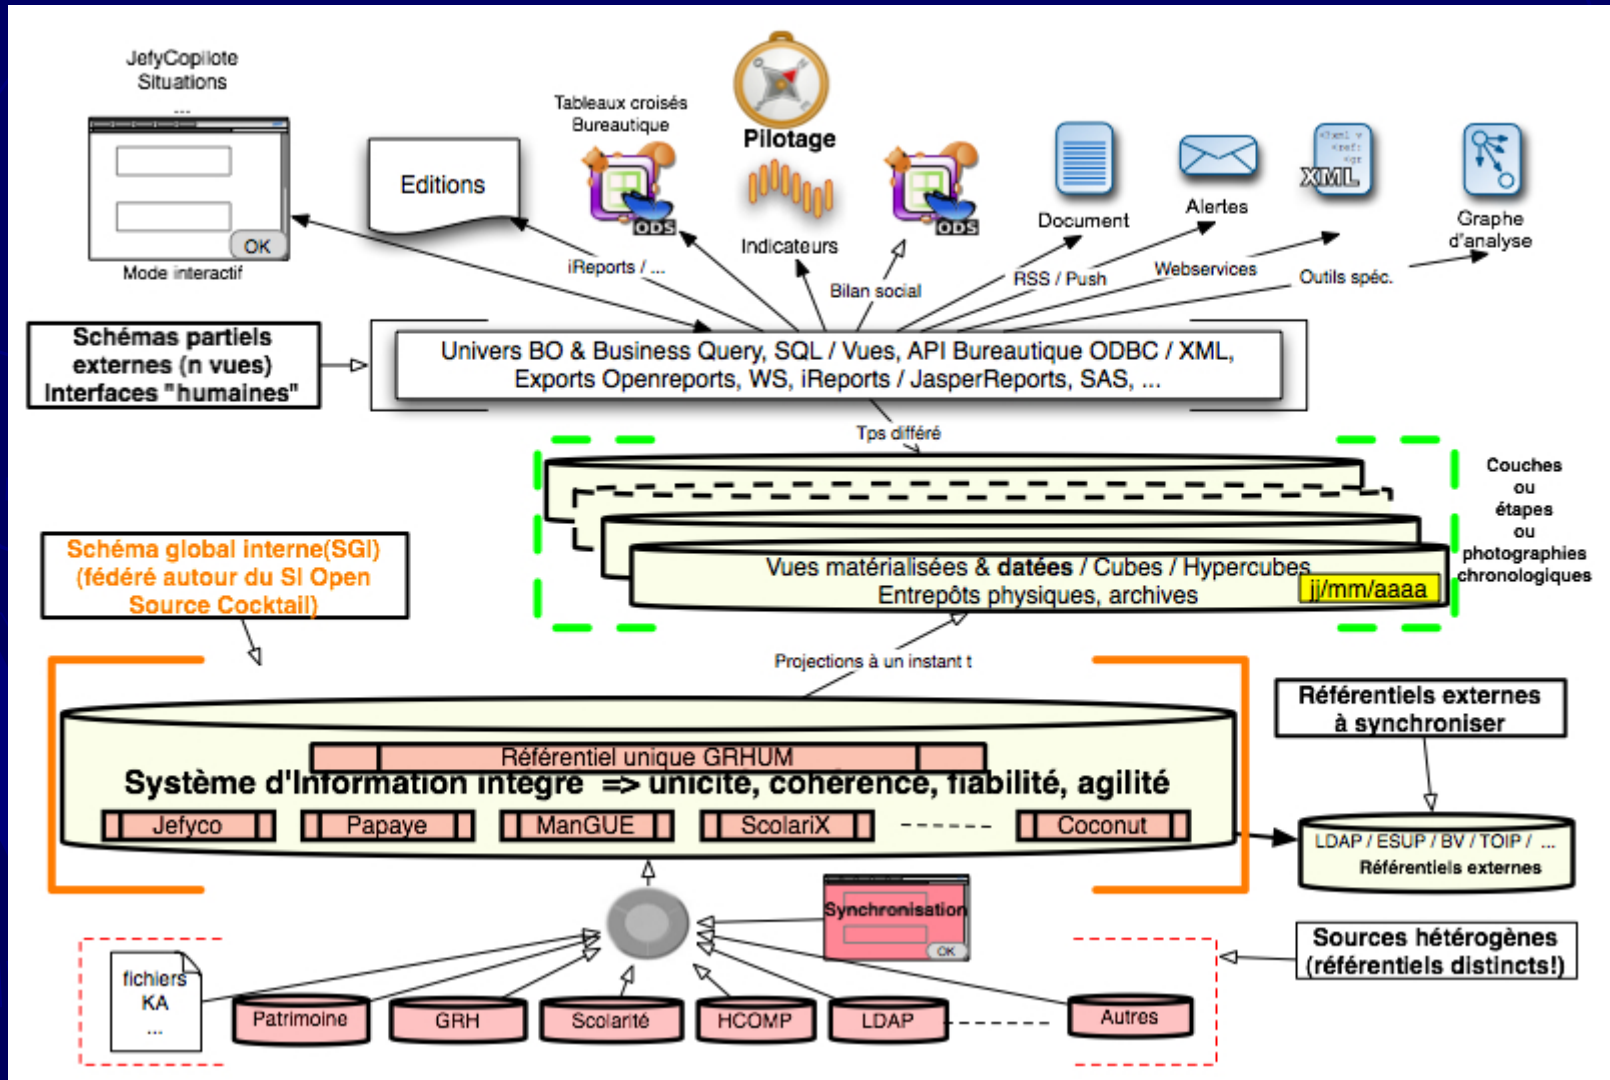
JefyCopilote
Situations
...

OK
Mode interactif

Editions

Tableaux croisés
Bureautique
ODS

Pilotage
Indicateurs

ODS

Document
Alertes
XML
Graphe d'analyse

iReports / ...
Bilan social
RSS / Push
Webservices
Outils spéc.

Schémas partiels externes (n vues) Interfaces "humaines"

Univers BO & Business Query, SQL / Vues, API Bureautique ODBC / XML, Exports Openreports, WS, iReports / JasperReports, SAS, ...

Tps différé

Couches
ou
étapes
ou
photographies
chronologiques

Vues matérialisées & **datées** / Cubes / Hypercubes
Entrepôts physiques, archives
jj/mm/aaaa

Schéma global interne(SGI) (fédéré autour du SI Open Source Cocktail)

Projections à un instant t

Référentiels externes à synchroniser

Référentiel unique GRHUM
Système d'Information intégré => unicité, cohérence, fiabilité, agilité
Jefyco
Papaye
ManGUE
ScolariX
------
Coconut

LDAP / ESUP / BV / TOIP / ...
Référentiels externes

Synchronisation
OK

Sources hétérogènes (référentiels distincts!)

fichiers
KA
...

Patrimoine
GRH
Scolarité
HCOMP
LDAP
Autres